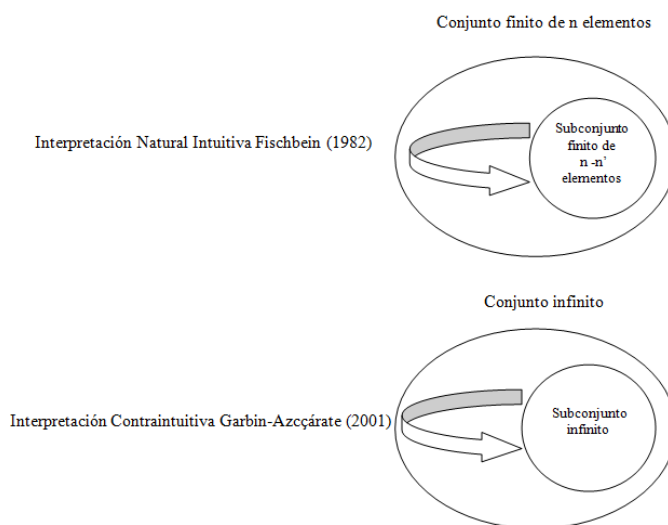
Conjunto finito de n elementos

Interpretación Natural Intuitiva Fischbein (1982)

Subconjunto finito de n -n' elementos

Conjunto infinito

Interpretación Contraintuitiva Garbin-Azcçárate (2001)

Subconjunto infinito